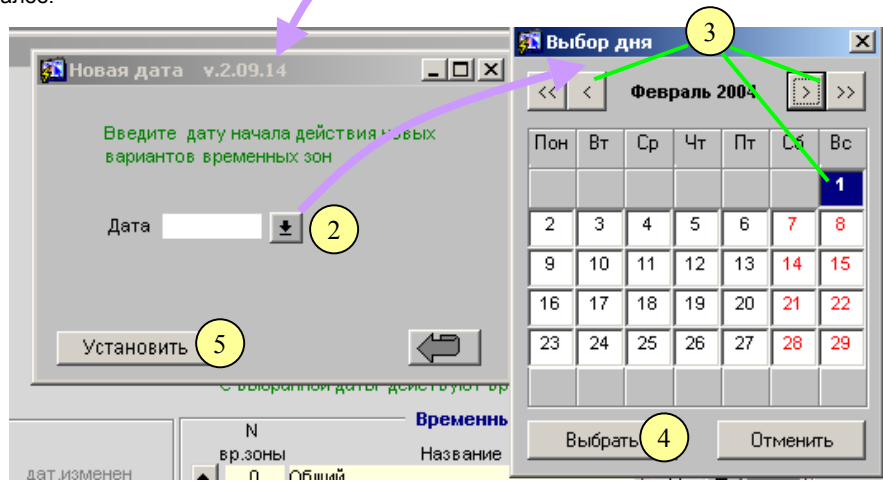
алос.

Новая дата v.2.09.14

Введите дату начала действия новых вариантов временных зон

Дата

2

Установить

5

С выбранной даты действуют вр

Временн

N вр.зоны

Название

дат.изменен

0 Общий

Выбор дня

3

<< < Февраль 2004 > >>

| Пон | Вт | Ср | Чт | Пт | Сб | Вс |
|---|---|---|---|---|---|---|
| | | | | | | 1 |
| 2 | 3 | 4 | 5 | 6 | 7 | 8 |
| 9 | 10 | 11 | 12 | 13 | 14 | 15 |
| 16 | 17 | 18 | 19 | 20 | 21 | 22 |
| 23 | 24 | 25 | 26 | 27 | 28 | 29 |

Выбрать

4

Отменить